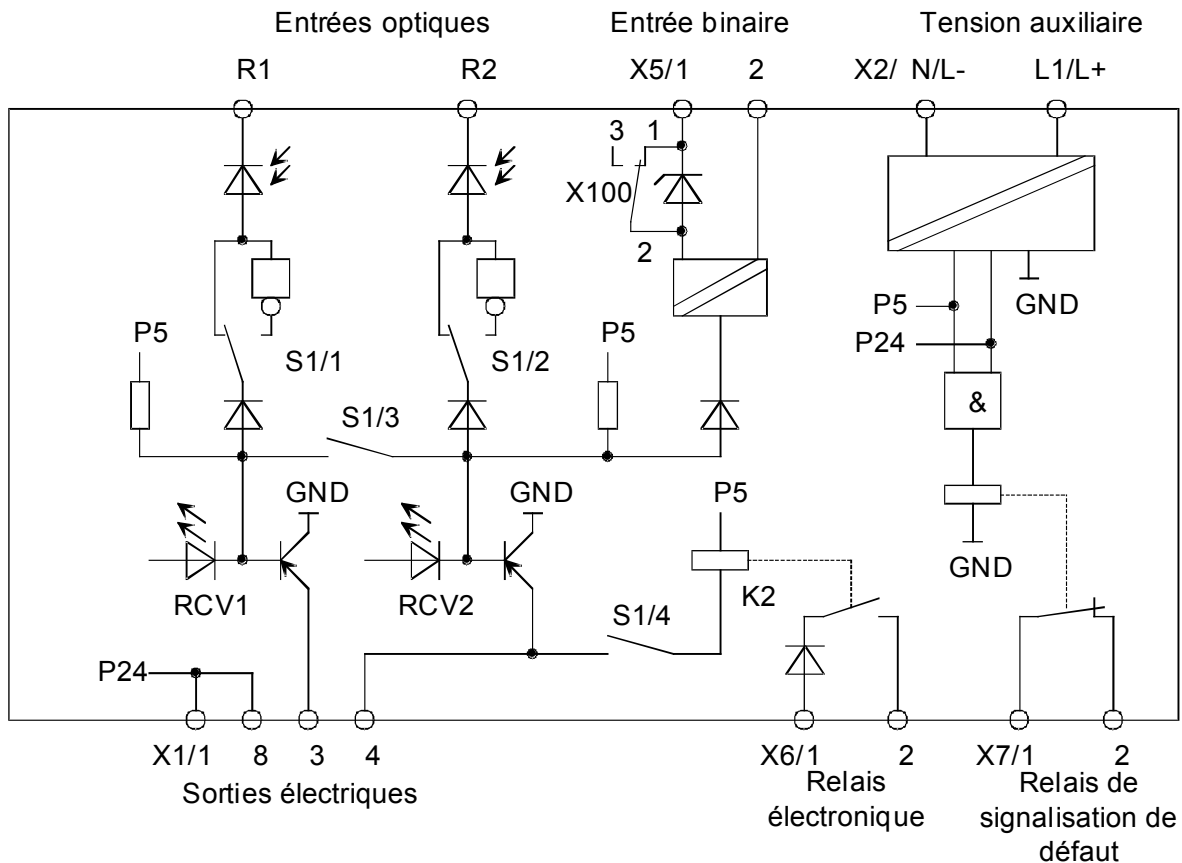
Entrées optiques

Entrée binaire

Tension auxiliaire

R1

R2

X5/1

2

X2/ N/L-

L1/L+

3

1

X100

2

P5

GND

P24

P5

S1/1

S1/2

P5

S1/3

&

GND

GND

P5

GND

RCV1

RCV2

K2

S1/4

P24

X1/1

8

3

4

X6/1

2

X7/1

2

Sorties électriques

Relais électronique

Relais de signalisation de défaut